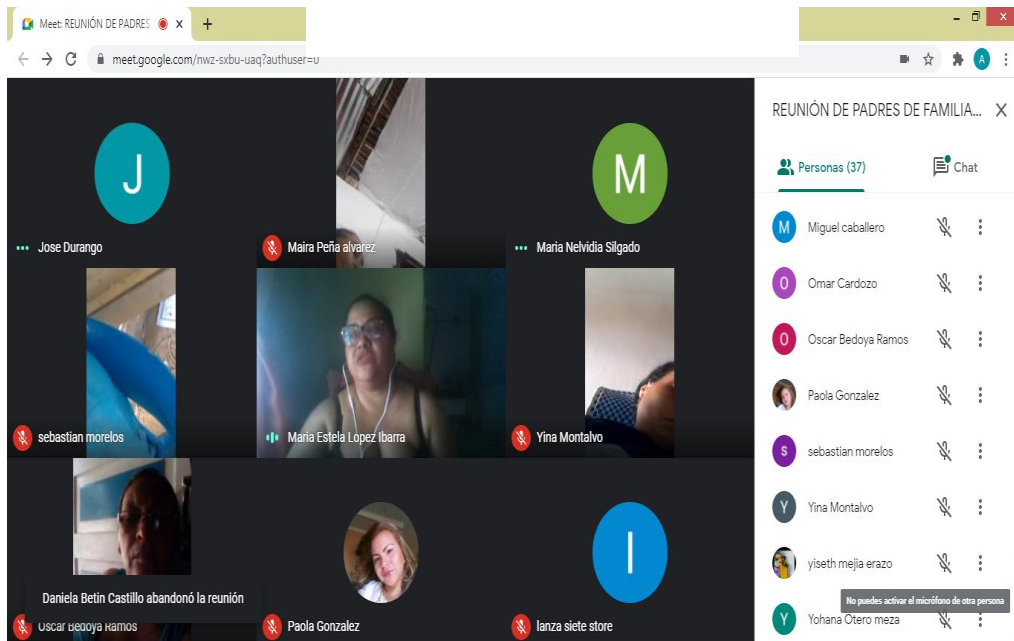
Meet: REUNIÓN DE PADRES
+
meet.google.com/nwz-sxbu-uaq?authuser=0
A

J
Jose Durango
Maira Peña alvarez
M
Maria Nelvidia Silgado
sebastian morelos
Maria Estela Lopez Ibarra
Yina Montalvo
Daniela Betin Castillo abandonó la reunión
Oscar Bedoya Ramos
Paola Gonzalez
I
lanza siete store

REUNIÓN DE PADRES DE FAMILIA...
Personas (37)
Chat
M Miguel caballero
O Omar Cardozo
O Oscar Bedoya Ramos
Paola Gonzalez
S sebastian morelos
Y Yina Montalvo
yiseth mejia erazo
No puedes activar el micrófono de otra persona
Y Yohana Otero meza